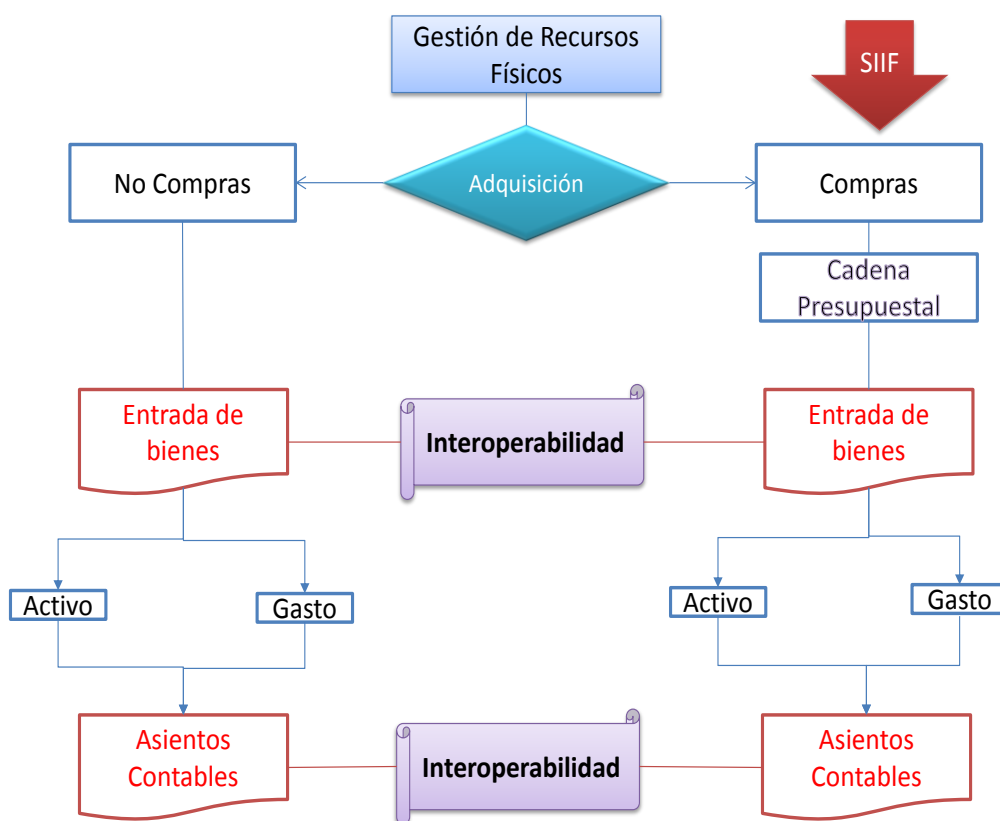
Gestión de Recursos Físicos

SIIF

No Compras

Adquisición

Compras

Cadena Presupuestal

Entrada de bienes

Interoperabilidad

Entrada de bienes

Activo

Gasto

Activo

Gasto

Asientos Contables

Interoperabilidad

Asientos Contables